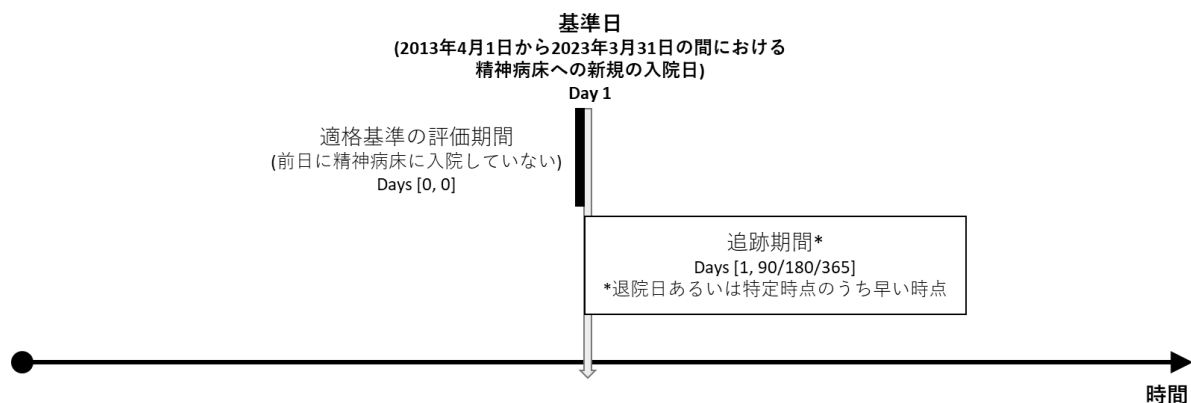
基準日
(2013年4月1日から2023年3月31日の間における精神病床への新規の入院日)
Day 1

適格基準の評価期間
(前日に精神病床に入院していない)
Days [0, 0]

追跡期間*
Days [1, 90/180/365]
*退院日あるいは特定時点のうち早い時点

時間